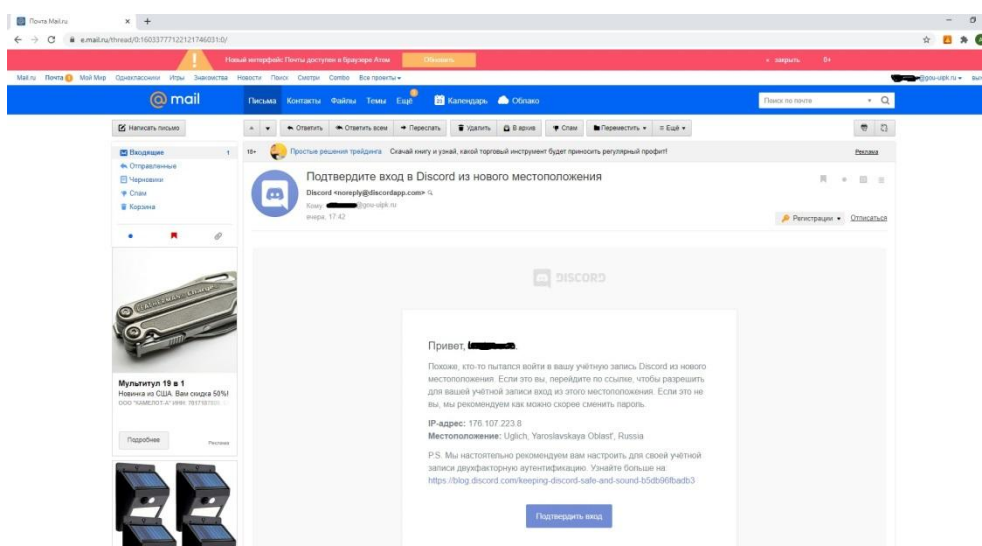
Почта Mail.ru ×  +

e.mail.ru/thread/0:16033777122121746031:0/

Новый интерфейс Почты доступен в браузере Атом  Обновить  × закрыть  0+

Mail.ru  Почта  Мой Мир  Одноклассники  Игры  Знакомства  Новости  Поиск  Смотри  Combo  Все проекты

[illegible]@gou-uipk.ru  вы

@mail  Письма  Контакты  Файлы  Темы  Ещё  Календарь  Облако  Поиск по почте

Написать письмо

Ответить  Ответить всем  Переслать  Удалить  В архив  Спам  Переместить  Ещё

Входящие 1
Отправленные
Черновики
Спам
Корзина

18+  Простые решения трейдинга  Скачай книгу и узнай, какой торговый инструмент будет приносить регулярный профит!  Реклама

Подтвердите вход в Discord из нового местоположения
Discord <noreply@discordapp.com>
Кому: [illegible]@gou-uipk.ru
вчера, 17:42

Регистрации  Отписаться

Мультитул 19 в 1
Новинка из США. Вам скидка 50%!
ООО "КАМЕЛОТ-А" ИНН: 7017187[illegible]

Подробнее  Реклама

DISCORD

Привет, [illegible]

Похоже, кто-то пытался войти в вашу учётную запись Discord из нового местоположения. Если это вы, перейдите по ссылке, чтобы разрешить для вашей учётной записи вход из этого местоположения. Если это не вы, мы рекомендуем как можно скорее сменить пароль.

IP-адрес: 176.107.223.8
Местоположение: Uglich, Yaroslavskaya Oblast', Russia

P.S. Мы настоятельно рекомендуем вам настроить для своей учётной записи двухфакторную аутентификацию. Узнайте больше на https://blog.discord.com/keeping-discord-safe-and-sound-b5db96fbadb3

Подтвердить вход